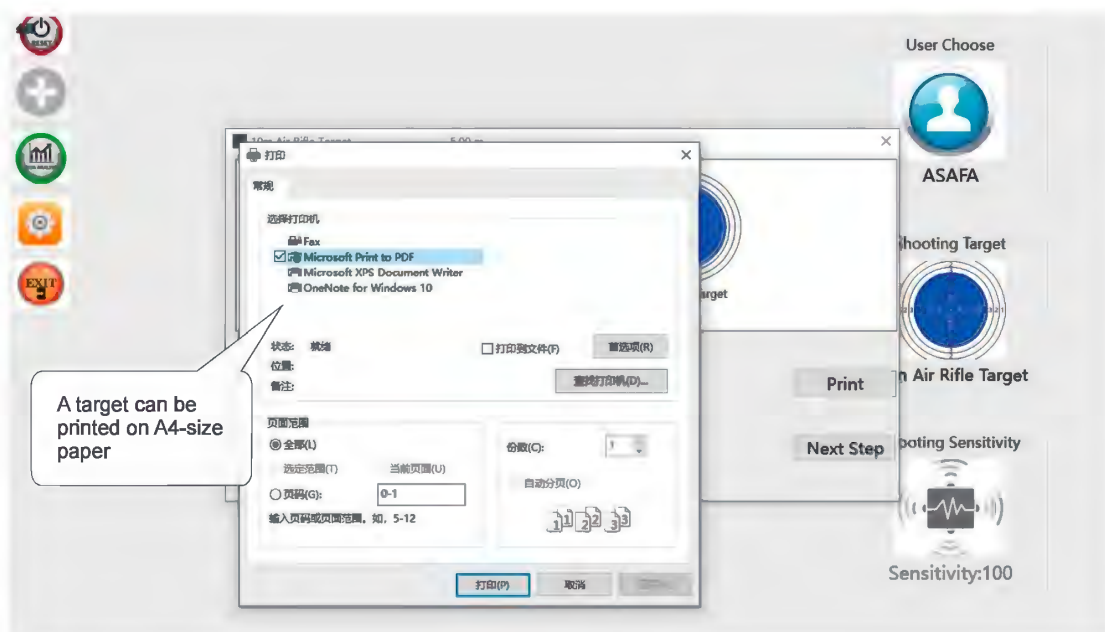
RESET

EXIT

10m Air Rifle Target 5.00 m

打印

常规

选择打印机

Fax
Microsoft Print to PDF
Microsoft XPS Document Writer
OneNote for Windows 10

状态: 就绪
位置:
备注:

打印到文件(F)

首选项(R)

查找打印机(D)...

页面范围

全部(L)

选定范围(T)

当前页面(U)

页码(G): 0-1

输入页码或页面范围，如，5-12

份数(C): 1

自动分页(O)

打印(P)

取消

A target can be printed on A4-size paper

arget

User Choose

ASAFA

Shooting Target

n Air Rifle Target

Print

Next Step

ooting Sensitivity

Sensitivity:100